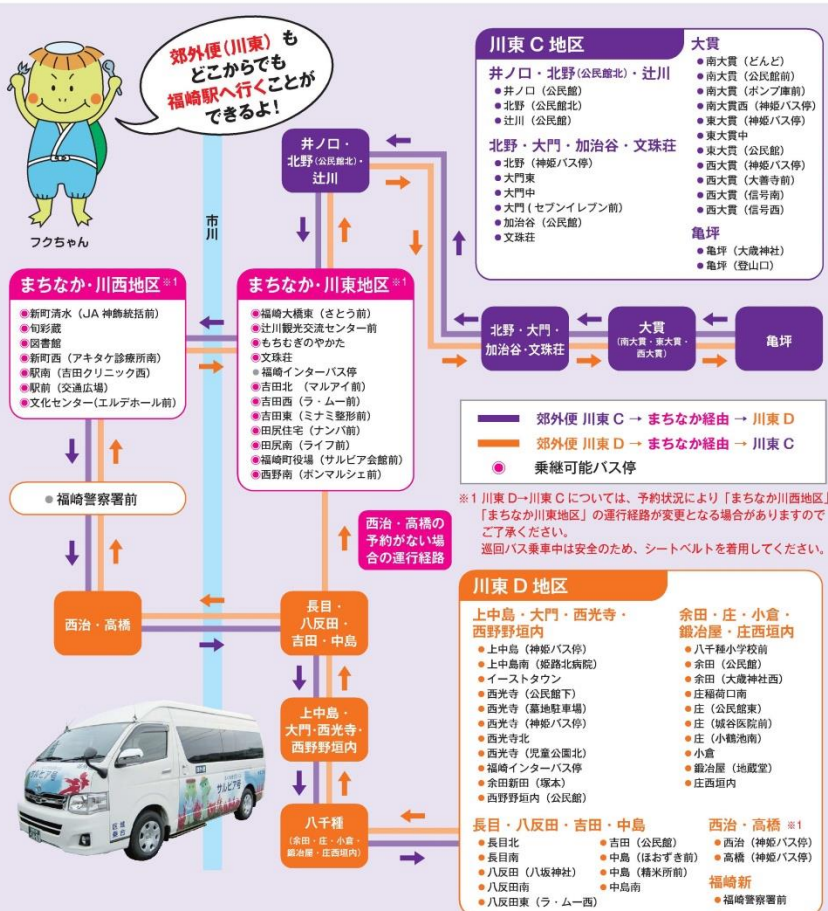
郊外便(川東)も どこからでも 福崎駅へ行くことができるよ!

フクちゃん

市川

川東 C 地区

井ノ口・北野(公民館北)・辻川
井ノ口(公民館)
北野(公民館北)
辻川(公民館)

北野・大門・加治谷・文珠荘
北野(神姫バス停)
大門東
大門中
大門(セブンイレブン前)
加治谷(公民館)
文珠荘

大貫
南大貫(どんど)
南大貫(公民館前)
南大貫(ポンプ庫前)
南大貫西(神姫バス停)
東大貫(神姫バス停)
東大貫中
東大貫(公民館)
西大貫(神姫バス停)
西大貫(大善寺前)
西大貫(信号南)
西大貫(信号西)

亀坪
亀坪(大歳神社)
亀坪(登山口)

井ノ口・北野(公民館北)・辻川

まちなか・川西地区 ※1
新町清水(JA 神鍋統括前)
旬彩蔵
図書館
新町西(アキタケ診療所南)
駅南(吉田クリニック西)
駅前(交通広場)
文化センター(エルデホール前)

まちなか・川東地区 ※1
福崎大橋東(さとう前)
辻川観光交流センター前
もちむぎのやかた
文珠荘
福崎インターバス停
吉田北 (マルアイ前)
吉田西(ラ・ムー前)
吉田東(ミナミ整形前)
田尻住宅(ナンバ前)
田尻南(ライフ前)
福崎町役場(サルビア会館前)
西野南(ボンマルシェ前)

北野・大門・加治谷・文珠荘

大貫
(南大貫・東大貫・西大貫)

亀坪

郊外便 川東 C → まちなか経由 → 川東 D
郊外便 川東 D → まちなか経由 → 川東 C
乗継可能バス停

※1 川東 D→川東 C については、予約状況により「まちなか川西地区」「まちなか川東地区」の運行経路が変更となる場合がありますのでご了承ください。
巡回バス乗車中は安全のため、シートベルトを着用してください。

福崎警察署前

西治・高橋の予約がない場合の運行経路

西治・高橋

長目・八反田・吉田・中島

上中島・大門・西光寺・西野野垣内

八千種
(余田・庄・小倉・鍛冶屋・庄西垣内)

川東 D 地区

上中島・大門・西光寺・西野野垣内
上中島(神姫バス停)
上中島南(姫路北病院)
イーストタウン
西光寺(公民館下)
西光寺(墓地駐車場)
西光寺(神姫バス停)
西光寺北
西光寺(児童公園北)
福崎インターバス停
余田新田(塚本)
西野野垣内(公民館)

余田・庄・小倉・鍛冶屋・庄西垣内
八千種小学校前
余田(公民館)
余田(大歳神社西)
庄稲荷口南
庄(公民館東)
庄(城谷医院前)
庄(小鶴池南)
小倉
鍛冶屋(地蔵堂)
庄西垣内

長目・八反田・吉田・中島
長目北
長目南
八反田(八坂神社)
八反田南
八反田東(ラ・ムー西)
吉田(公民館)
中島(ほおずき前)
中島(精米所前)
中島南

西治・高橋 ※1
西治(神姫バス停)
高橋(神姫バス停)

福崎新
福崎警察署前